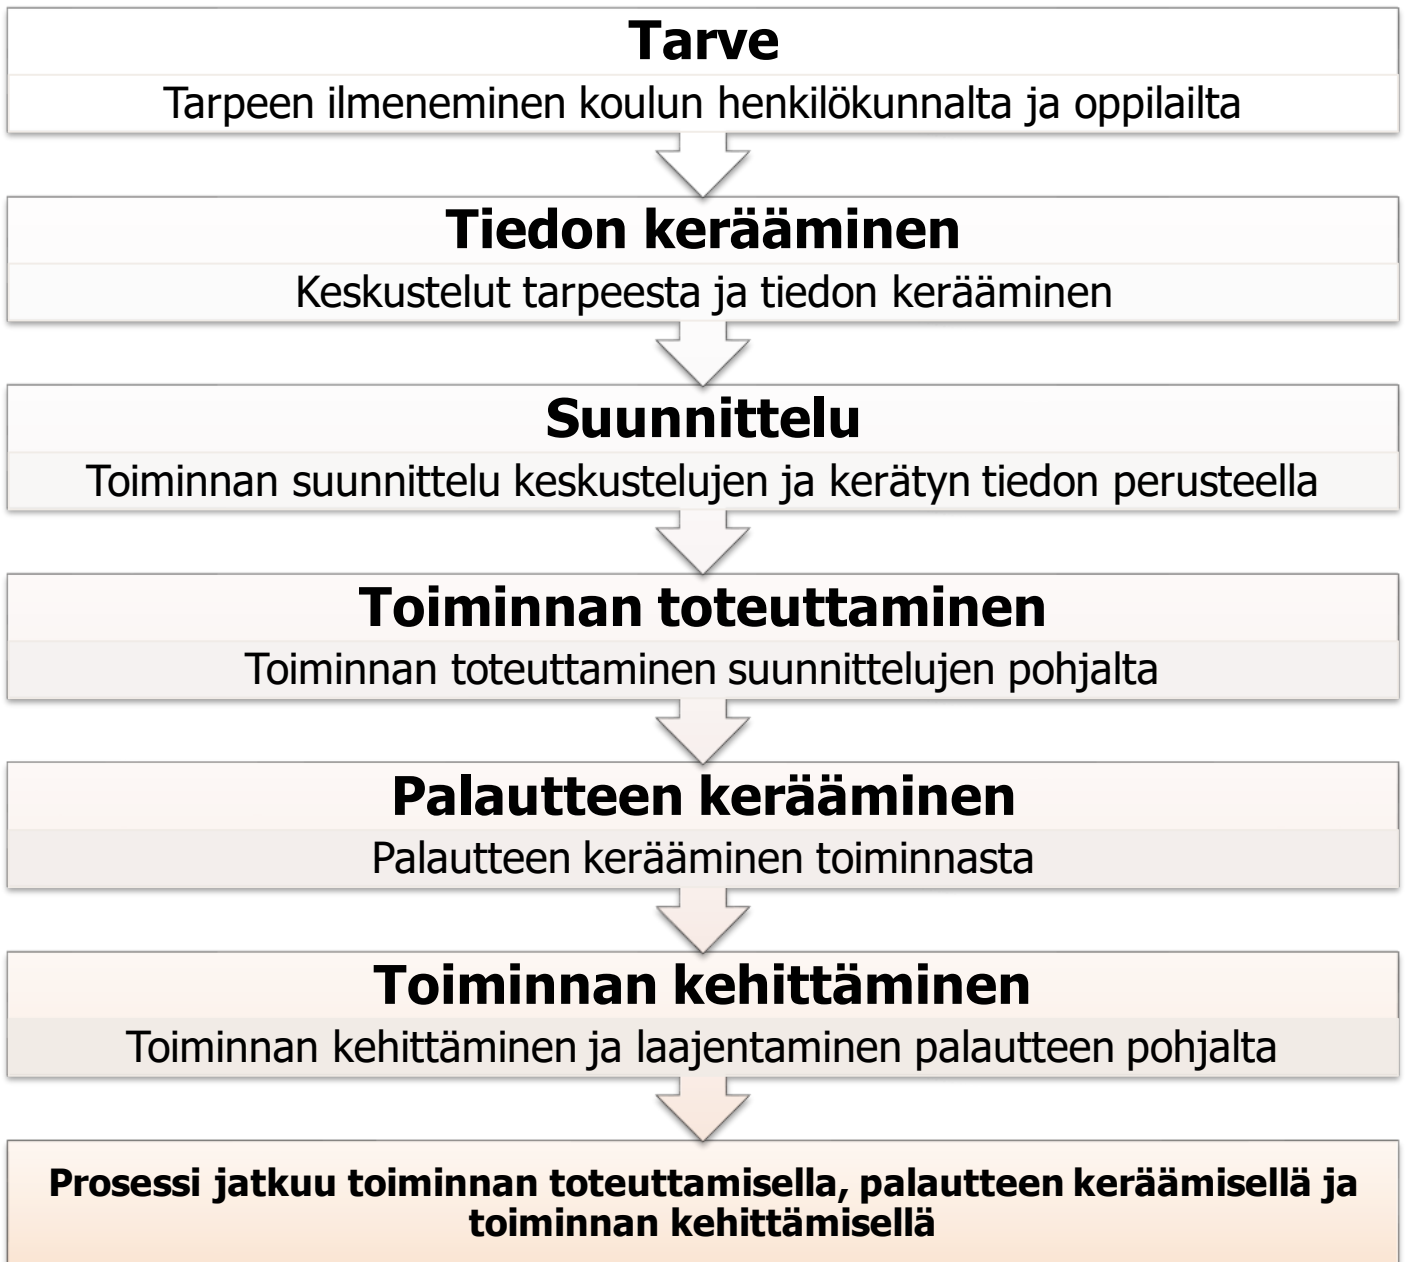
Tarve
Tarpeen ilmeneminen koulun henkilökunnalta ja oppilailta

Tiedon kerääminen
Keskustelut tarpeesta ja tiedon kerääminen

Suunnittelu
Toiminnan suunnittelu keskustelujen ja kerätyn tiedon perusteella

Toiminnan toteuttaminen
Toiminnan toteuttaminen suunnittelujen pohjalta

Palautteen kerääminen
Palautteen kerääminen toiminnasta

Toiminnan kehittäminen
Toiminnan kehittäminen ja laajentaminen palautteen pohjalta

Prosessi jatkuu toiminnan toteuttamisella, palautteen keräämisellä ja toiminnan kehittämisellä